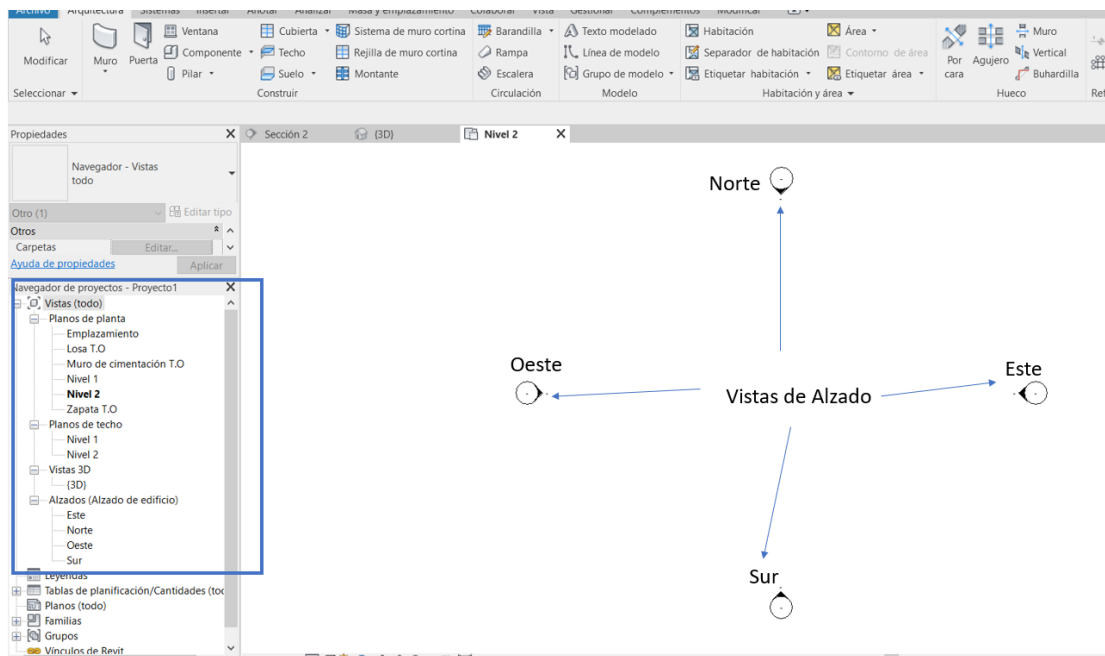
Archivo Arquitectura Sistemas Insertar Anotar Analizar Masa y emplazamiento Colaborar Vista Gestionar Complementos Modificar

Modificar
Muro
Puerta
Ventana
Componente
Pilar
Cubierta
Techo
Suelo
Sistema de muro cortina
Rejilla de muro cortina
Montante
Barandilla
Rampa
Escalera
Texto modelado
Línea de modelo
Grupo de modelo
Habitación
Separador de habitación
Etiquetar habitación
Área
Contorno de área
Etiquetar área
Por cara
Agujero
Muro
Vertical
Buhardilla

Seleccionar
Construir
Circulación
Modelo
Habitación y área
Hueco

Propiedades
Navegador - Vistas todo
Otro (1)
Editar tipo
Otros
Carpetas
Editar...
Ayuda de propiedades
Aplicar

Sección 2
{3D}
Nivel 2

Navegador de proyectos - Proyecto1
Vistas (todo)
Planos de planta
Emplazamiento
Losa T.O
Muro de cimentación T.O
Nivel 1
Nivel 2
Zapata T.O
Planos de techo
Nivel 1
Nivel 2
Vistas 3D
{3D}
Alzados (Alzado de edificio)
Este
Norte
Oeste
Sur
Leyendas
Tablas de planificación/Cantidades (tod
Planos (todo)
Familias
Grupos
Vínculos de Revit

Norte
Oeste
Vistas de Alzado
Este
Sur